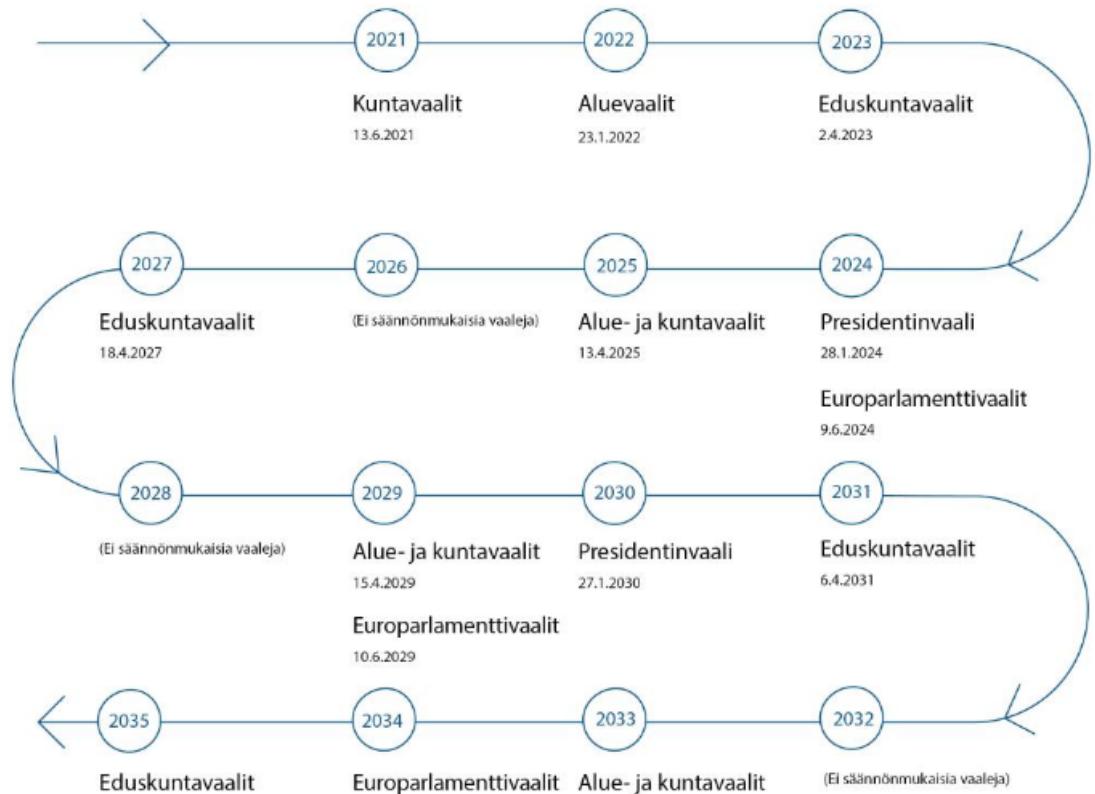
2021
Kuntavaalit
13.6.2021

2022
Aluevaalit
23.1.2022

2023
Eduskuntavaalit
2.4.2023

2024
Presidentinvaali
28.1.2024
Europarlamenttivaalit
9.6.2024

2025
Alue- ja kuntavaalit
13.4.2025

2026
(Ei säännönmukaisia vaaleja)

2027
Eduskuntavaalit
18.4.2027

2028
(Ei säännönmukaisia vaaleja)

2029
Alue- ja kuntavaalit
15.4.2029
Europarlamenttivaalit
10.6.2029

2030
Presidentinvaali
27.1.2030

2031
Eduskuntavaalit
6.4.2031

2032
(Ei säännönmukaisia vaaleja)

2033
Alue- ja kuntavaalit

2034
Europarlamenttivaalit

2035
Eduskuntavaalit